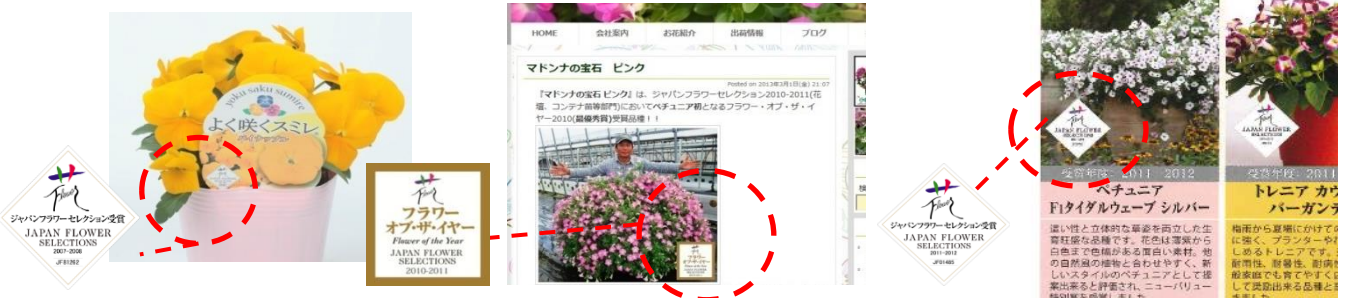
yoku saku sumire
よく咲くスミレ

Flower
ジャパンフラワーセレクション受賞
JAPAN FLOWER SELECTIONS
2007-2008
JFS1262

Flower
フラワー
オブ・ザ・イヤー
Flower of the Year
JAPAN FLOWER SELECTIONS
2010-2011

HOME | 会社案内 | お花紹介 | 出荷情報 | ブログ

マドンナの宝石　ピンク

Posted on 2013年3月1日(金) 21:07

『マドンナの宝石 ピンク』は、ジャパンフラワーセレクション2010-2011(花壇、コンテナ部等部門)においてペチュニア初となるフラワー・オブ・ザ・イヤー2010(最優秀賞)受賞品種！！

Flower
ジャパンフラワーセレクション受賞
JAPAN FLOWER SELECTIONS
2011-2012
JFS1485

JAPAN FLOWER SELECTIONS

JAPAN FLOWER SELECTIONS

受賞年度：2011　2012
ペチュニア
F1タイダルウェーブ シルバー
這い性と立体的な草姿を両立した生育旺盛な品種です。花色は需要から白色まで色幅がある面白い素材。他の自然風の植物と合わせやすく、新しいスタイルのペチュニアとして提案出来ると評価され、ニューハイブ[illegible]

受賞年度：2011
トレニア カウ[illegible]
バーガンデ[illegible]
梅雨から夏場にかけての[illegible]に強く、プランターや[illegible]しめるトレニアです。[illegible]耐病性、耐暑性、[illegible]般家庭でも育てやすく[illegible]して提案出来る品種と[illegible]